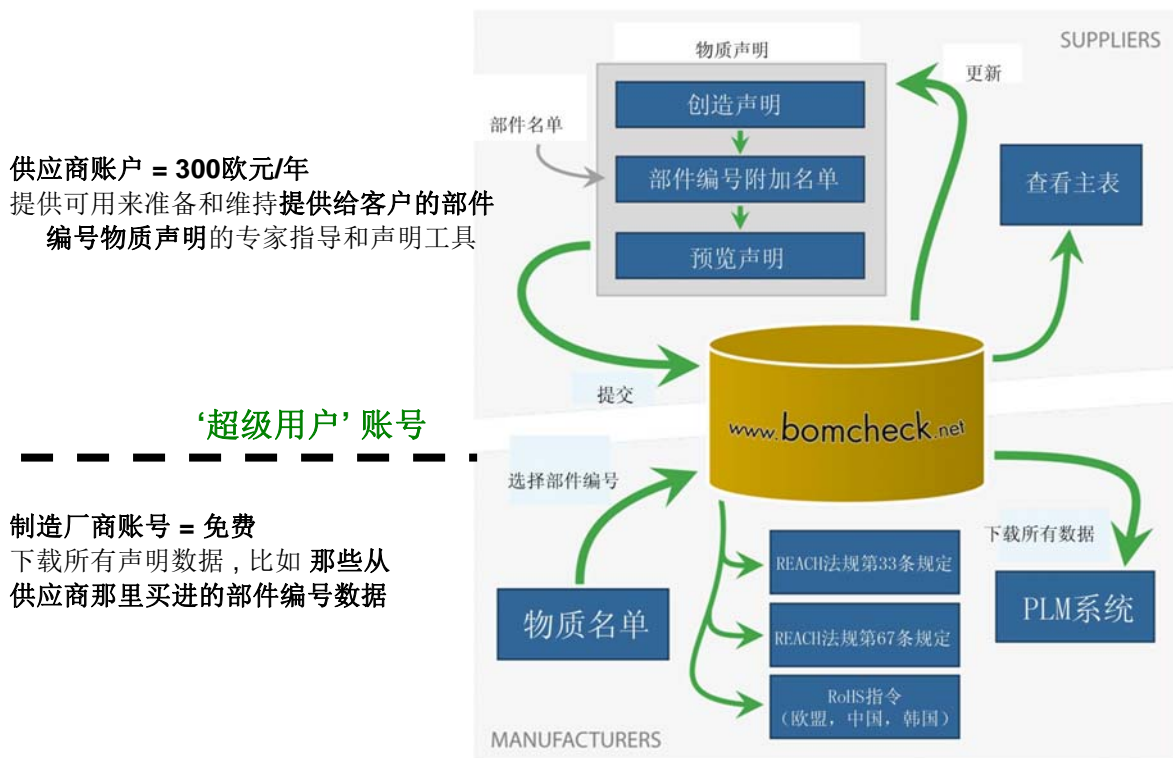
供应商账户 = 300欧元/年
提供可用来准备和维持提供给客户的部件编号物质声明的专家指导和声明工具

‘超级用户’ 账号

制造厂商账号 = 免费
下载所有声明数据，比如 那些从供应商那里买进的部件编号数据

SUPPLIERS

物质声明

创造声明

部件编号附加名单

预览声明

部件名单

更新

查看主表

提交

www.bomcheck.net

选择部件编号

下载所有数据

REACH法规第33条规定

REACH法规第67条规定

RoHS指令
（欧盟，中国，韩国）

物质名单

PLM系统

MANUFACTURERS